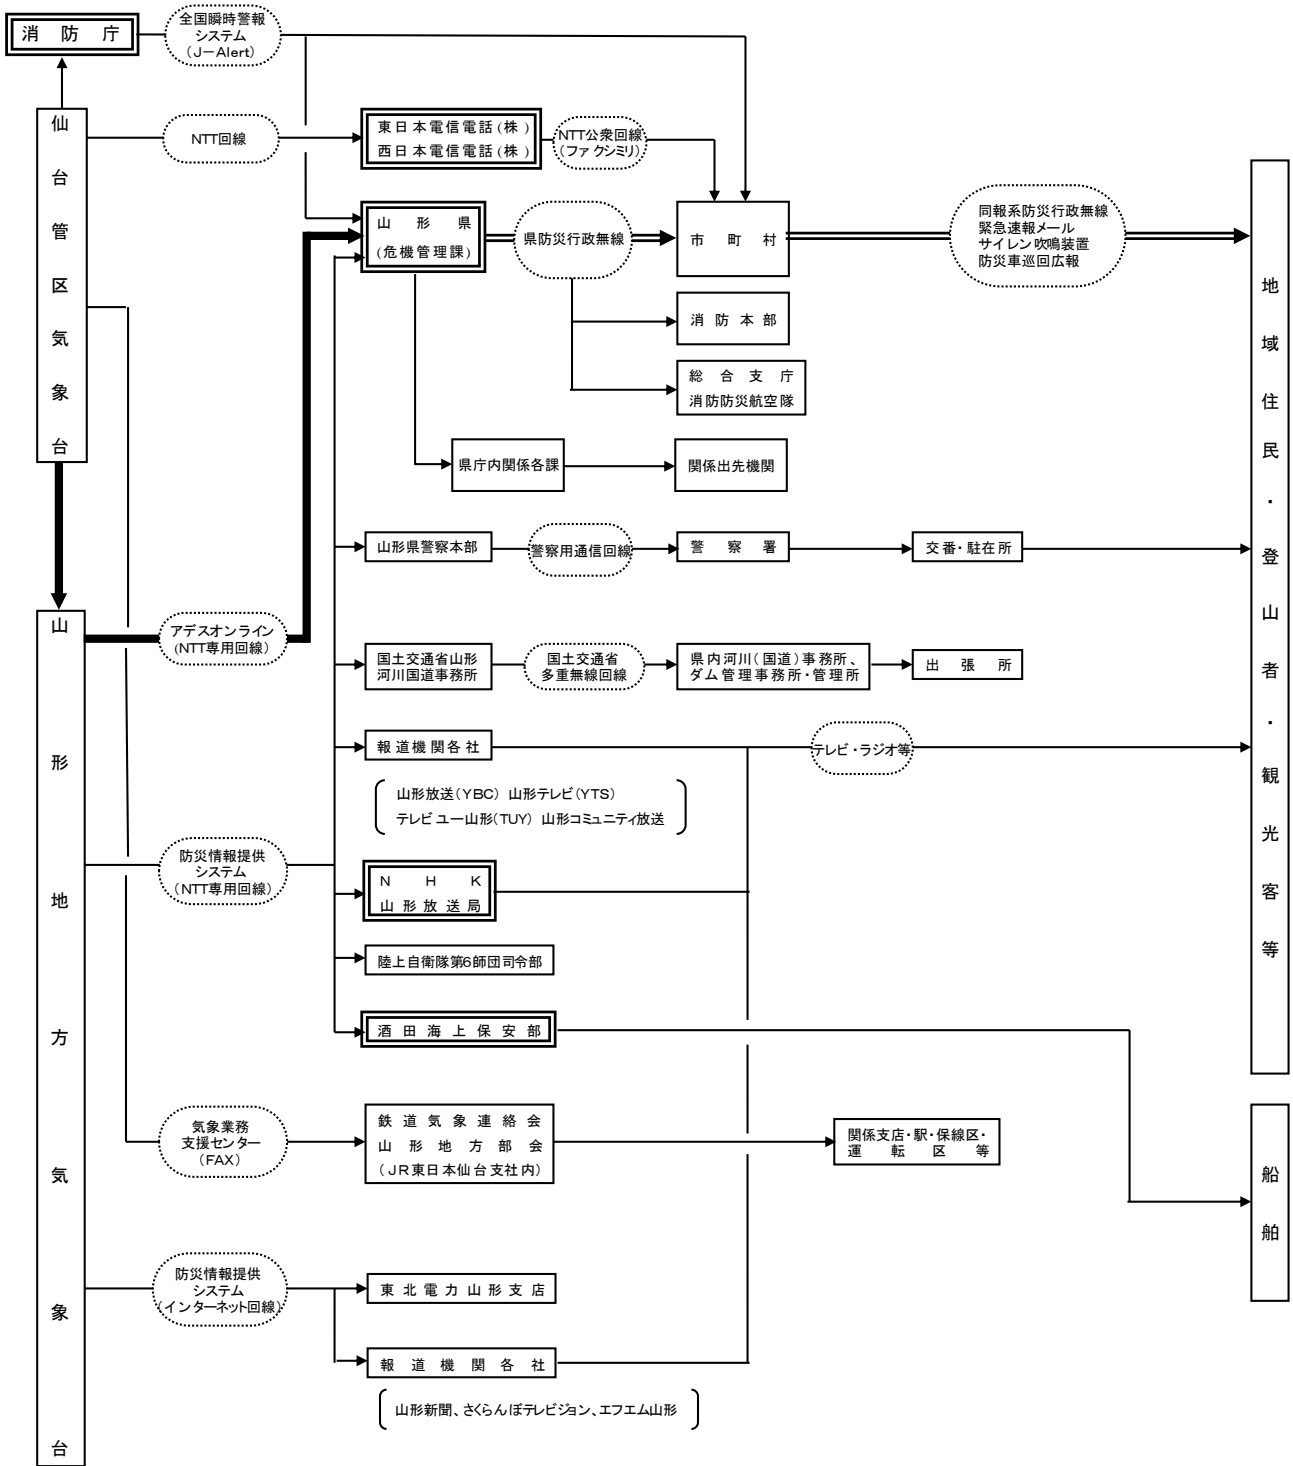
消防庁

全国瞬時警報システム（J－Alert）

仙台管区気象台

NTT回線

東日本電信電話（株）
西日本電信電話（株）

NTT公衆回線（ファクシミリ）

山形県（危機管理課）

県防災行政無線

市町村

同報系防災行政無線
緊急速報メール
サイレン吹鳴装置
防災車巡回広報

地域住民・登山者・観光客等

消防本部

総合支庁
消防防災航空隊

県庁内関係各課

関係出先機関

山形県警察本部

警察用通信回線

警察署

交番・駐在所

山形地方気象台

アデスオンライン（NTT専用回線）

国土交通省山形河川国道事務所

国土交通省多重無線回線

県内河川（国道）事務所、ダム管理事務所・管理所

出張所

報道機関各社

テレビ・ラジオ等

山形放送（YBC）山形テレビ（YTS）
テレビユー山形（TUY）山形コミュニティ放送

防災情報提供システム（NTT専用回線）

NHK
山形放送局

陸上自衛隊第6師団司令部

酒田海上保安部

気象業務支援センター（FAX）

鉄道気象連絡会
山形地方部会
（JR東日本仙台支社内）

関係支店・駅・保線区・運転区等

船舶

防災情報提供システム（インターネット回線）

東北電力山形支店

報道機関各社

山形新聞、さくらんぼテレビジョン、エフエム山形